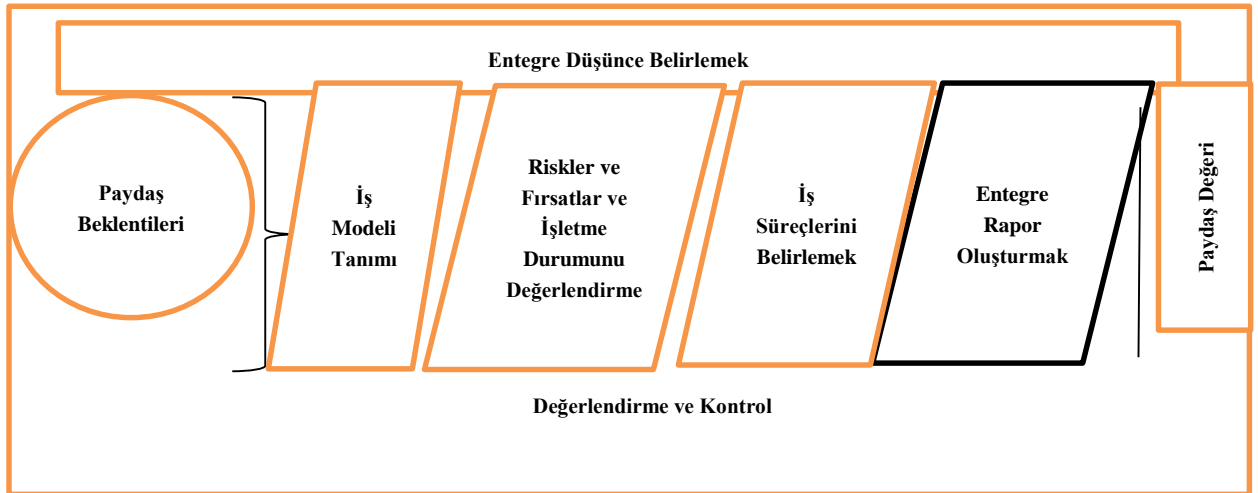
Entegre Düşünce Belirlemek

Paydaş Beklentileri

İş Modeli Tanımı

Riskler ve Fırsatlar ve İşletme Durumunu Değerlendirme

İş Süreçlerini Belirlemek

Entegre Rapor Oluşturmak

Paydaş Değeri

Değerlendirme ve Kontrol